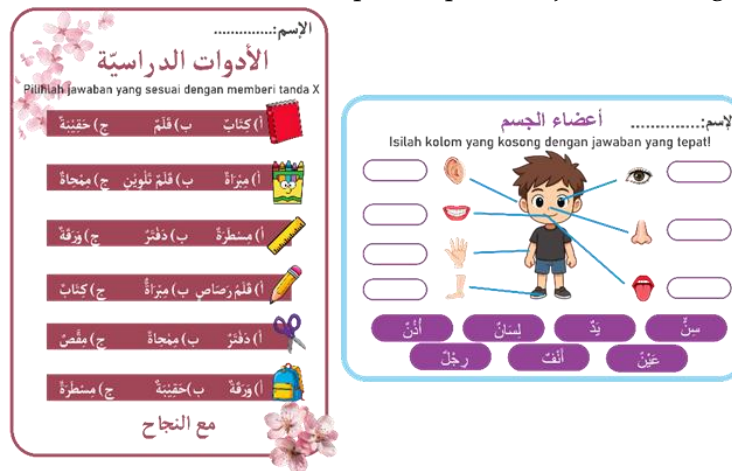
الإسم:..............
الأدوات الدراسيّة
Pilihlah jawaban yang sesuai dengan memberi tanda X

أ) كِتَابٌ ب) قَلَمٌ ج) حَقِيبَةٌ

أ) مِبْرَاةٌ ب) قَلَمُ تَلْوِينٍ ج) مِمْحَاةٌ

أ) مِسْطَرَةٌ ب) دَفْتَرٌ ج) وَرَقَةٌ

أ) قَلَمُ رَصَاصٍ ب) مِبْرَاةٌ ج) كِتَابٌ

أ) دَفْتَرٌ ب) مِمْحَاةٌ ج) مِقَصٌّ

أ) وَرَقَةٌ ب) حَقِيبَةٌ ج) مِسْطَرَةٌ

مع النجاح

الإسم:..............
أعضاء الجسم
Isilah kolom yang kosong dengan jawaban yang tepat!

سِنٌّ يَدٌ لِسَانٌ أُذُنٌ
عَيْنٌ أَنْفٌ رِجْلٌ